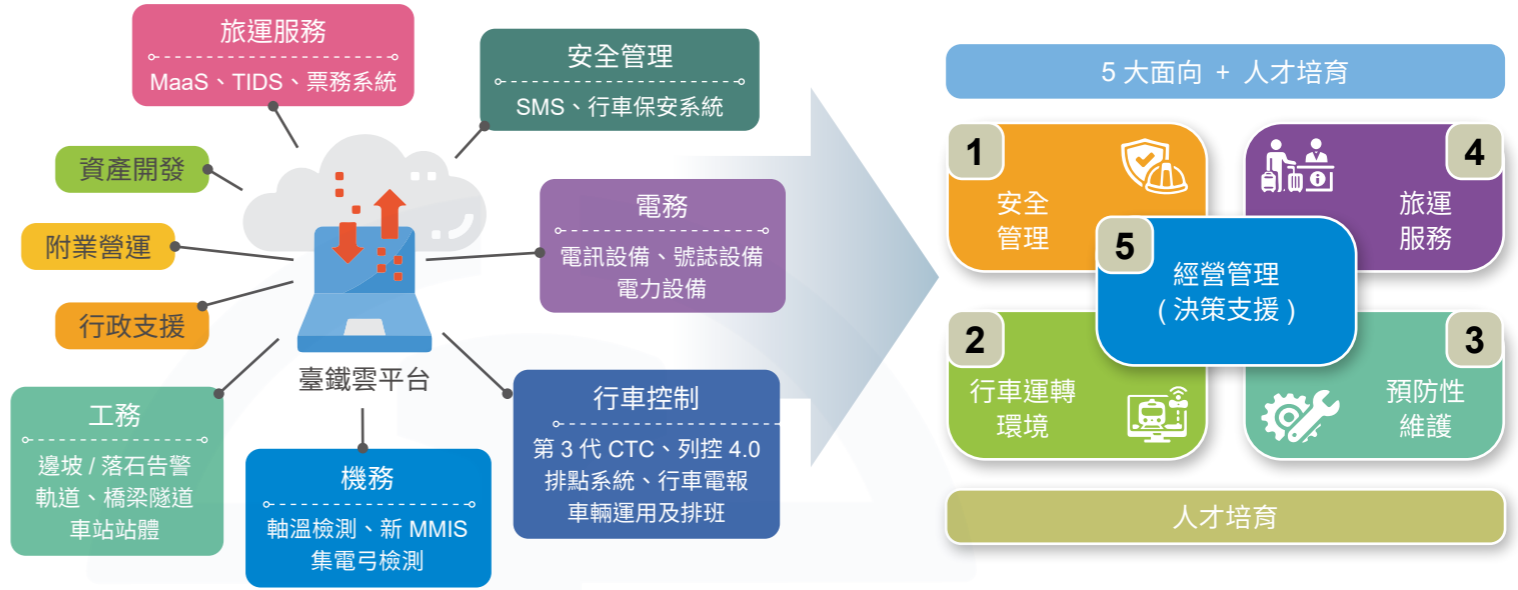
旅運服務
MaaS、TIDS、票務系統

安全管理
SMS、行車保安系統

資產開發

附業營運

行政支援

電務
電訊設備、號誌設備
電力設備

臺鐵雲平台

工務
邊坡 / 落石告警
軌道、橋梁隧道
車站站體

機務
軸溫檢測、新 MMIS
集電弓檢測

行車控制
第 3 代 CTC、列控 4.0
排點系統、行車電報
車輛運用及排班

5 大面向 + 人才培育

1
安全
管理

4
旅運
服務

5
經營管理
(決策支援)

2
行車運轉
環境

3
預防性
維護

人才培育